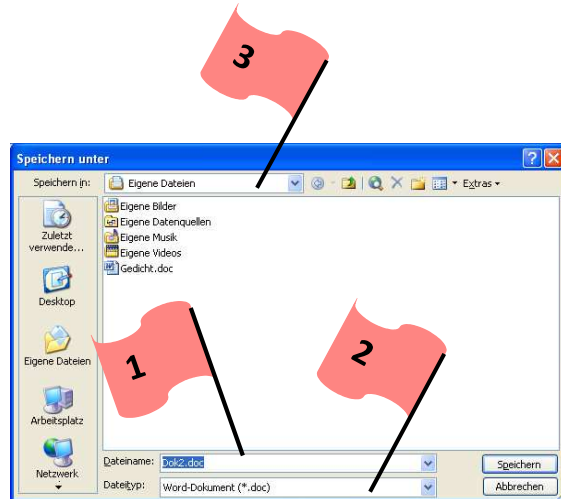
3

Speichern unter

Speichern in: Eigene Dateien

Extras

Zuletzt verwende...

Desktop

Eigene Dateien

Arbeitsplatz

Netzwerk

Eigene Bilder
Eigene Datenquellen
Eigene Musik
Eigene Videos
Gedicht.doc

1

2

Dateiname: Dok2.doc

Dateityp: Word-Dokument (*.doc)

Speichern

Abbrechen